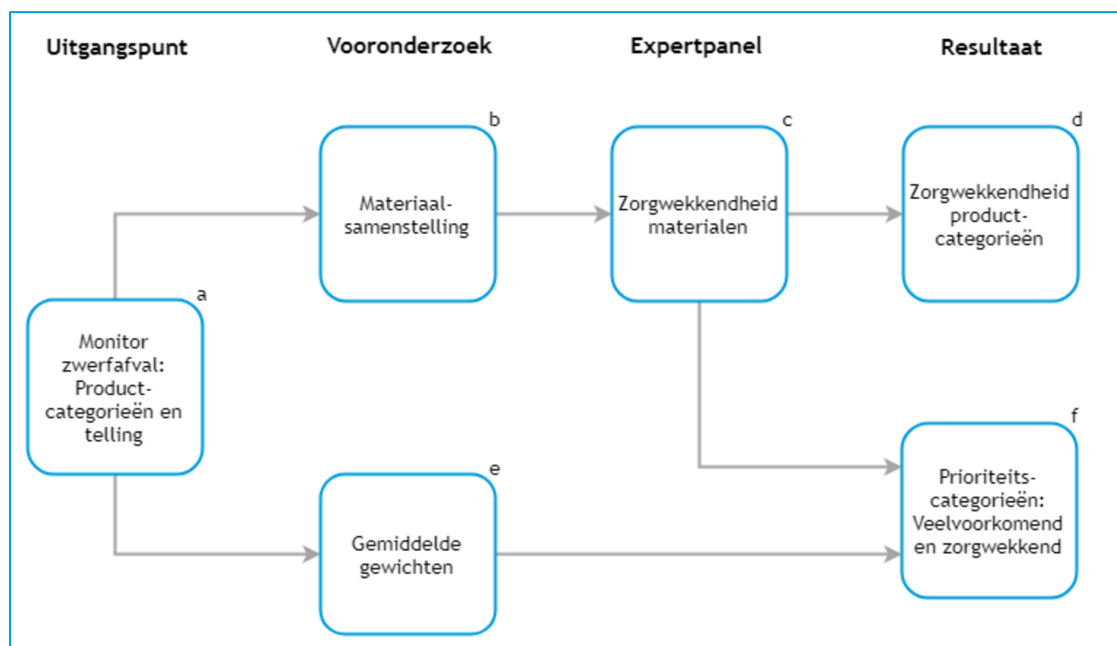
Uitgangspunt

Vooronderzoek

Expertpanel

Resultaat

b

Materiaal-samenstelling

c

Zorgwekkendheid materialen

d

Zorgwekkendheid product-categorieën

a

Monitor zwerfafval: Product-categorieën en telling

f

Prioriteits-categorieën: Veelvoorkomend en zorgwekkend

e

Gemiddelde gewichten